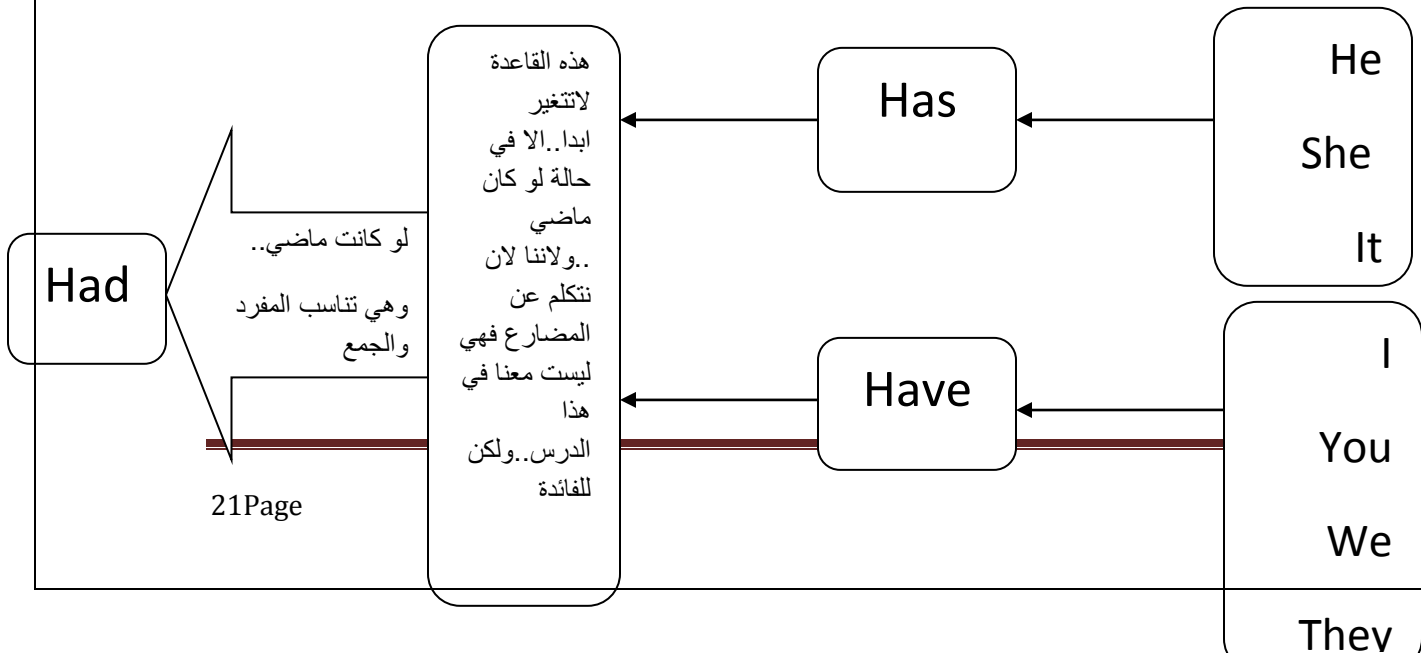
He

She

It

Has

I

You

We

They

Have

هذه القاعدة لاتتغير ابدا..الا في حالة لو كان ماضي ..ولاننا لان نتكلم عن المضارع فهي ليست معنا في هذا الدرس..ولكن للفائدة

لو كانت ماضي..

وهي تناسب المفرد والجمع

Had

21Page